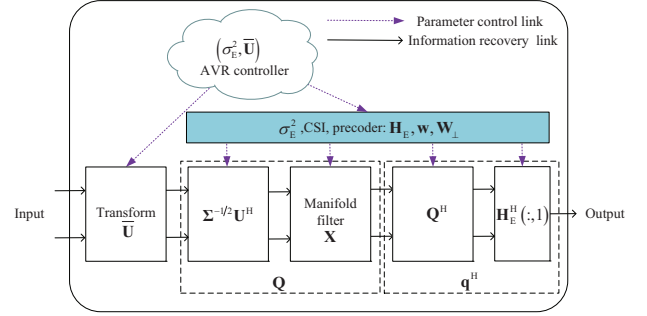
Parameter control link
Information recovery link

$\left(\sigma_E^2, \overline{\mathbf{U}}\right)$
AVR controller

$\sigma_E^2$ ,CSI, precoder: $\mathbf{H}_E, \mathbf{w}, \mathbf{W}_\perp$

Input

Transform
$\overline{\mathbf{U}}$

$\mathbf{\Sigma}^{-1/2}\mathbf{U}^H$

Manifold filter
$\mathbf{X}$

$\mathbf{Q}$

$\mathbf{Q}^H$

$\mathbf{H}_E^H(:,1)$

$\mathbf{q}^H$

Output